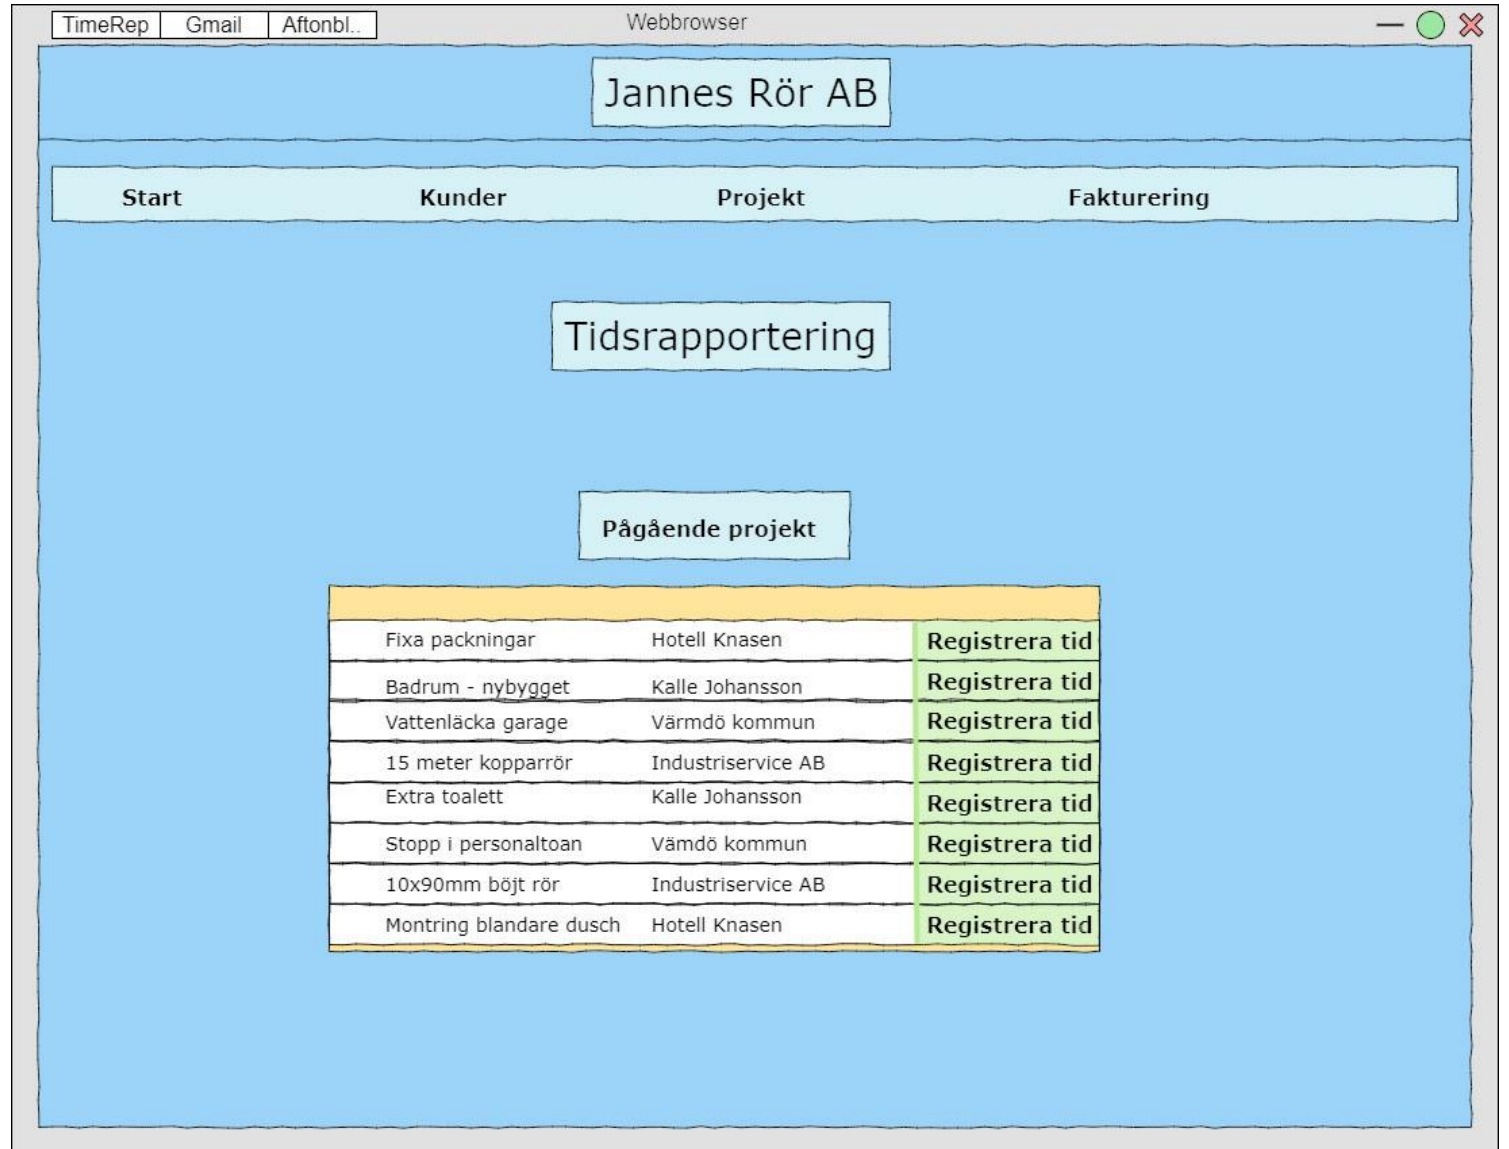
TimeRep | Gmail | Aftonbl..

Webbrowser

Jannes Rör AB

Start Kunder Projekt Fakturering

Tidsrapportering

Pågående projekt

| | | |
|---|---|---|
| Fixa packningar | Hotell Knasen | Registrera tid |
| Badrum - nybygget | Kalle Johansson | Registrera tid |
| Vattenläcka garage | Värmdö kommun | Registrera tid |
| 15 meter kopparrör | Industriservice AB | Registrera tid |
| Extra toalett | Kalle Johansson | Registrera tid |
| Stopp i personaltoan | Vämdö kommun | Registrera tid |
| 10x90mm böjt rör | Industriservice AB | Registrera tid |
| Montring blandare dusch | Hotell Knasen | Registrera tid |